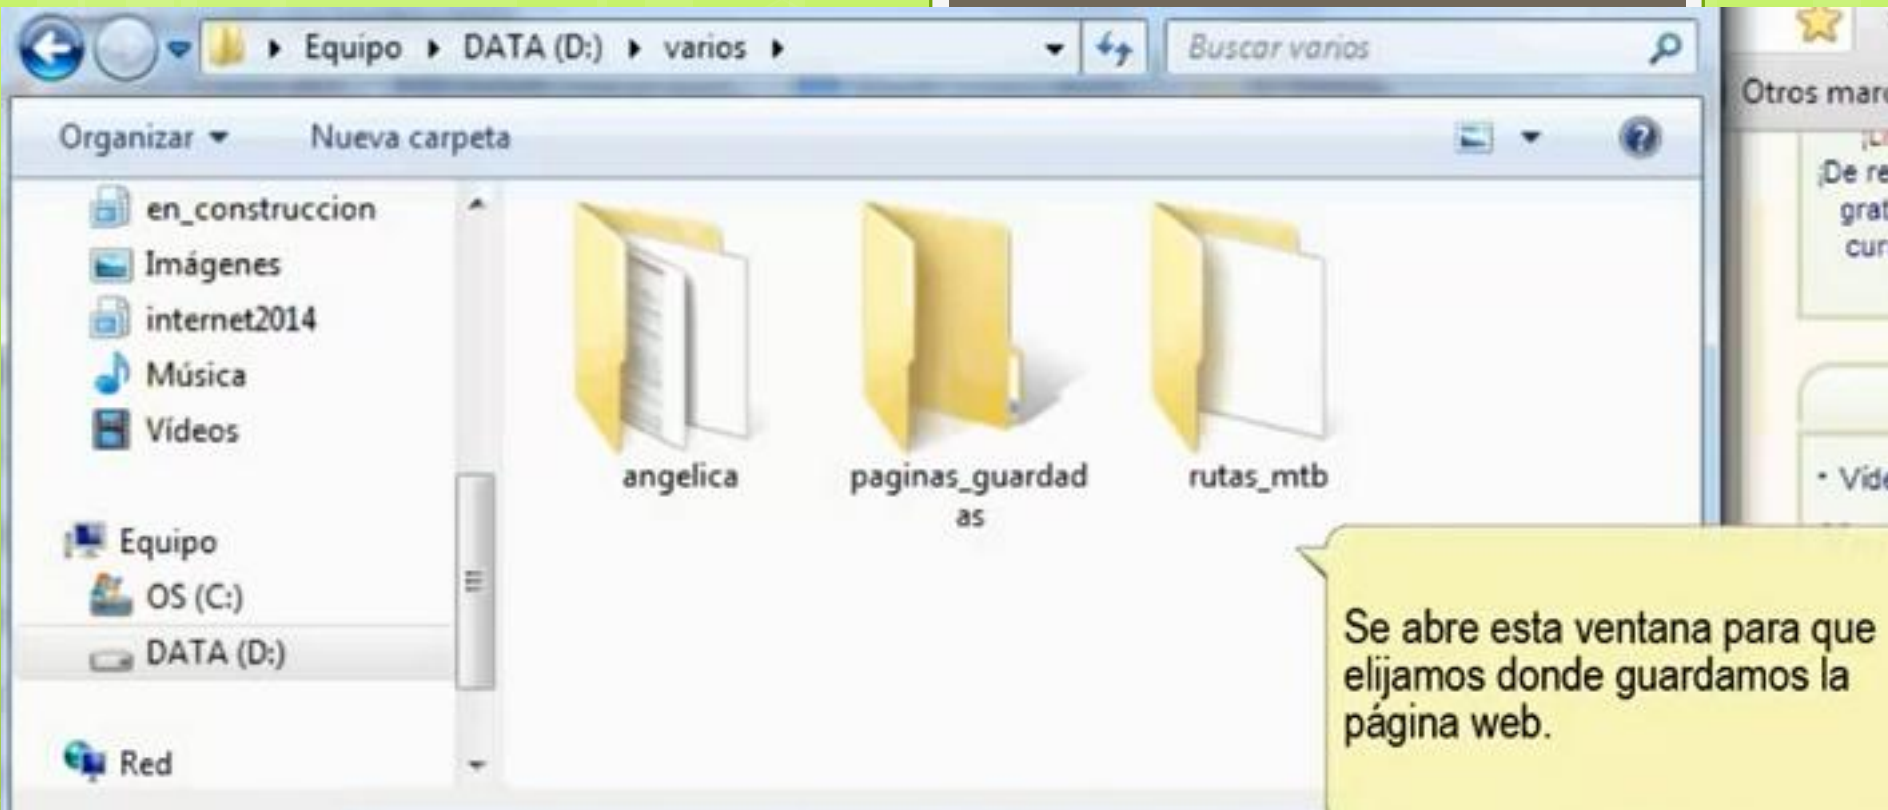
Equipo ▸ DATA (D:) ▸ varios ▸

Buscar varios

Otros mar

Organizar ▾ Nueva carpeta

en_construccion
Imágenes
internet2014
Música
Vídeos

Equipo
OS (C:)
DATA (D:)

Red

angelica
paginas_guardadas
rutas_mtb

¡De re
grat
cur

• Vid

Se abre esta ventana para que elijamos donde guardamos la página web.